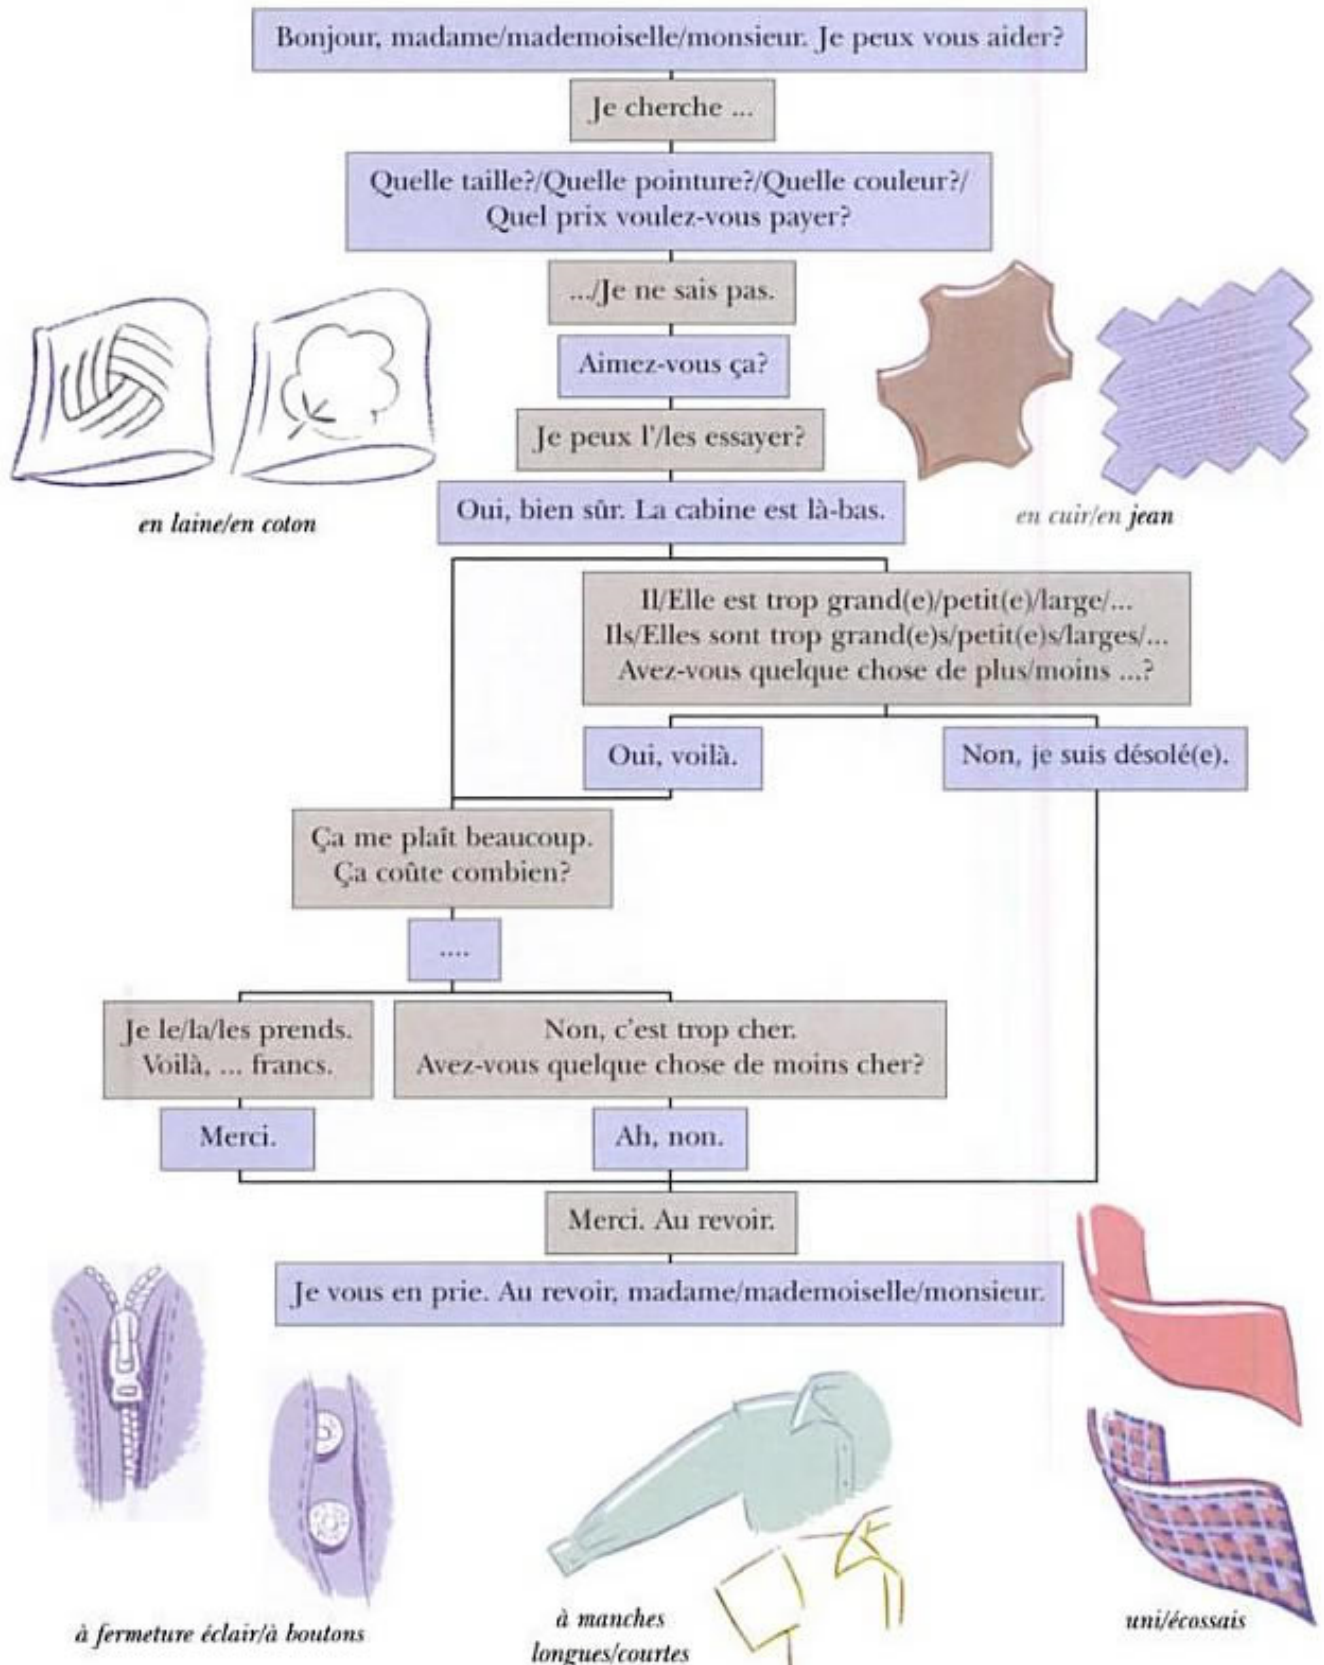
Bonjour, madame/mademoiselle/monsieur. Je peux vous aider?

Je cherche ...

Quelle taille?/Quelle pointure?/Quelle couleur?/ Quel prix voulez-vous payer?

.../Je ne sais pas.

Aimez-vous ça?

Je peux l'/les essayer?

Oui, bien sûr. La cabine est là-bas.

en laine/en coton

en cuir/en jean

Il/Elle est trop grand(e)/petit(e)/large/... Ils/Elles sont trop grand(e)s/petit(e)s/larges/... Avez-vous quelque chose de plus/moins ...?

Oui, voilà.

Non, je suis désolé(e).

Ça me plaît beaucoup. Ça coûte combien?

....

Je le/la/les prends. Voilà, ... francs.

Non, c'est trop cher. Avez-vous quelque chose de moins cher?

Merci.

Ah, non.

Merci. Au revoir.

Je vous en prie. Au revoir, madame/mademoiselle/monsieur.

à fermeture éclair/à boutons

à manches longues/courtes

uni/écossais